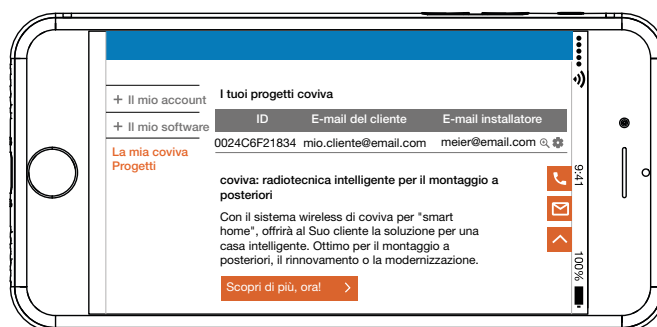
+ Il mio account
+ Il mio software
La mia coviva Progetti

I tuoi progetti coviva

| ID | E-mail del cliente | E-mail installatore |
|---|---|---|
| 0024C6F21834 | mio.cliente@email.com | meier@email.com |

coviva: radiotecnica intelligente per il montaggio a posteriori

Con il sistema wireless di coviva per "smart home", offrirà al Suo cliente la soluzione per una casa intelligente. Ottimo per il montaggio a posteriori, il rinnovamento o la modernizzazione.

Scopri di più, ora! >

9:41
100%